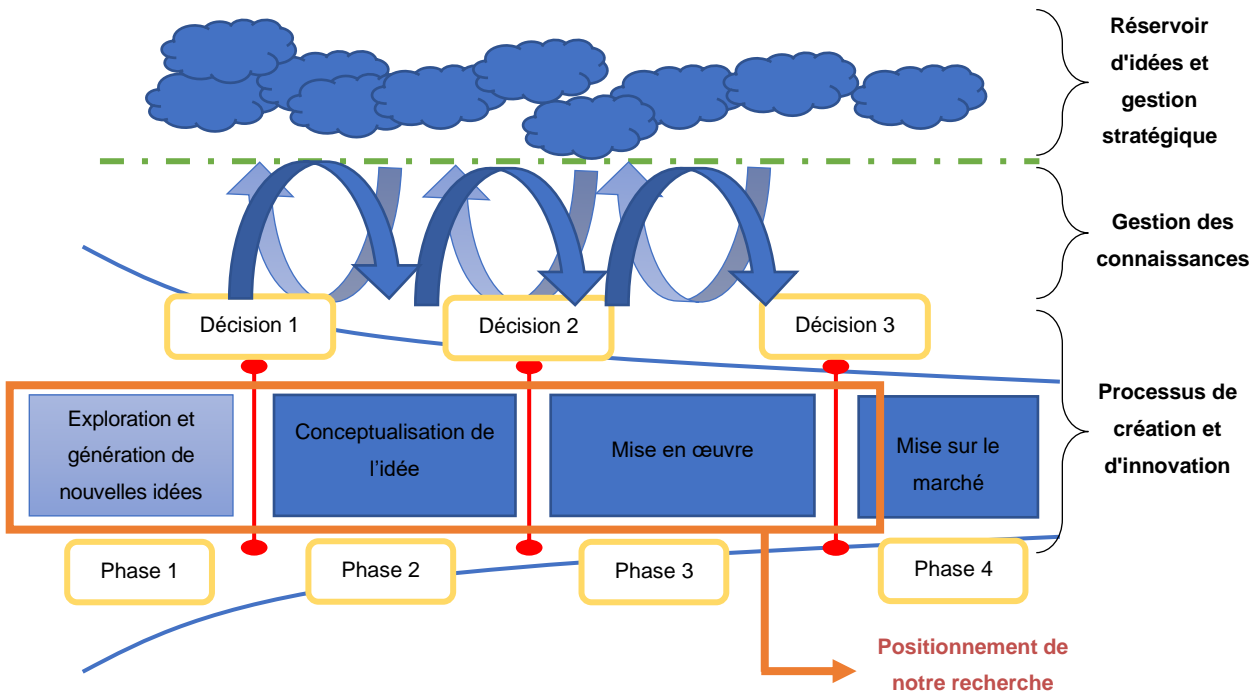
Réservoir d'idées et gestion stratégique

Gestion des connaissances

Processus de création et d'innovation

Décision 1

Décision 2

Décision 3

Exploration et génération de nouvelles idées

Conceptualisation de l'idée

Mise en œuvre

Mise sur le marché

Phase 1

Phase 2

Phase 3

Phase 4

Positionnement de notre recherche